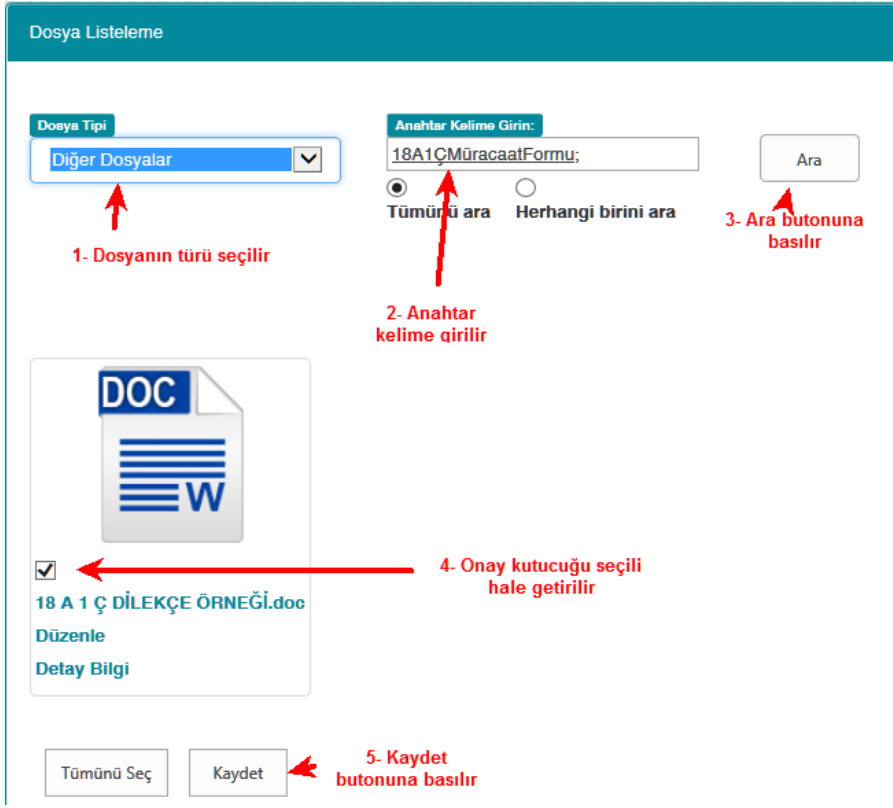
Dosya Listeleme

Dosya Tipi

Diğer Dosyalar

1- Dosyanın türü seçilir

Anahtar Kelime Girin:

18A1ÇMüracaatFormu;

Tümünü ara

Herhangi birini ara

2- Anahtar kelime girilir

Ara

3- Ara butonuna basılır

DOC

W

18 A 1 Ç DİLEKÇE ÖRNEĞİ.doc

Düzenle

Detay Bilgi

4- Onay kutucuğu seçili hale getirilir

Tümünü Seç

Kaydet

5- Kaydet butonuna basılır